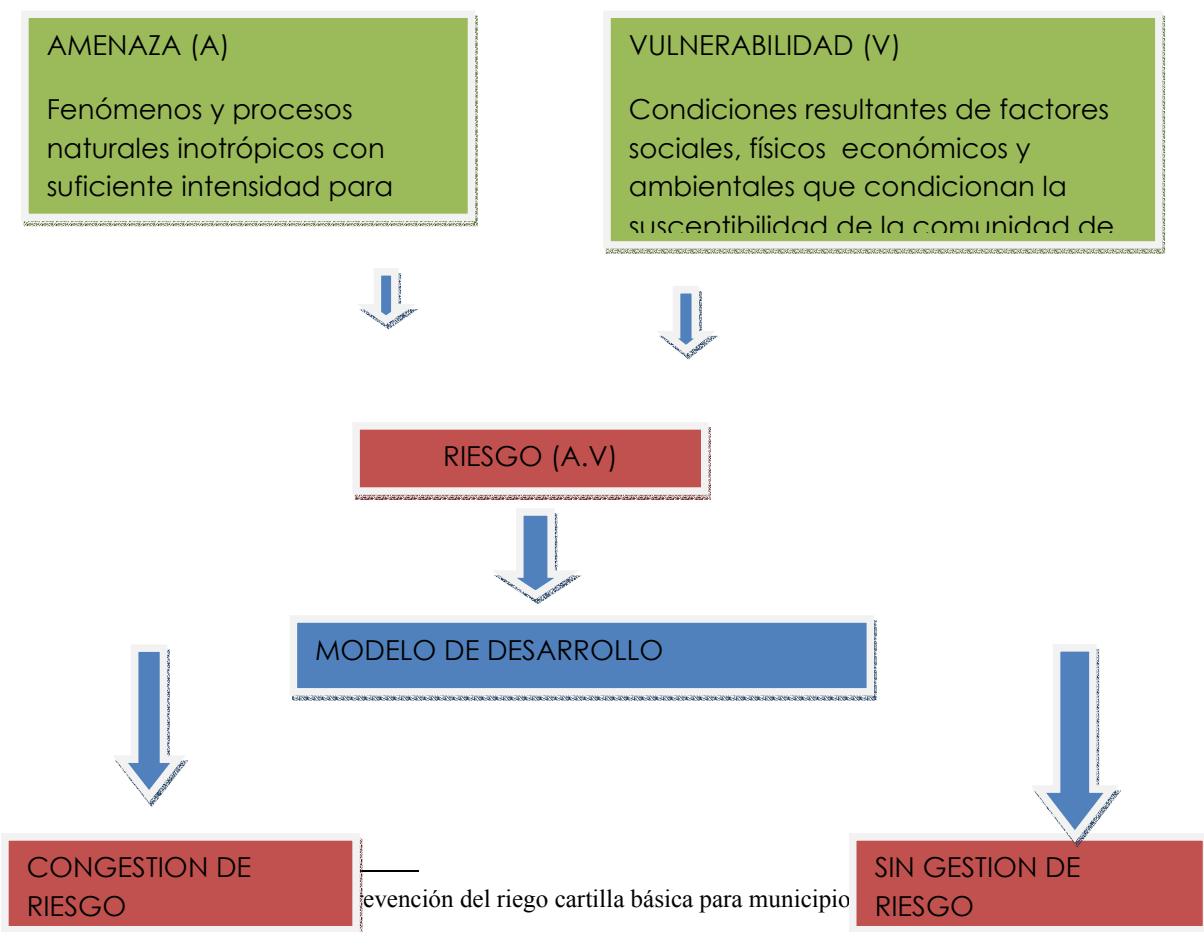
AMENAZA (A)

Fenómenos y procesos naturales inotrópicos con suficiente intensidad para

VULNERABILIDAD (V)

Condiciones resultantes de factores sociales, físicos económicos y ambientales que condicionan la susceptibilidad de la comunidad de

RIESGO (A.V)

MODELO DE DESARROLLO

CONGESTION DE RIESGO

evención del riego cartilla básica para municipio

SIN GESTION DE RIESGO